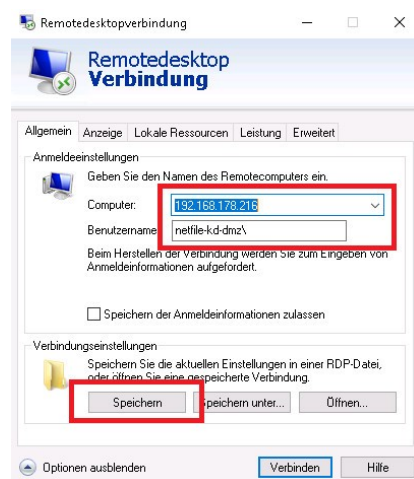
Remotedesktopverbindung

Remotedesktop
Verbindung

Allgemein | Anzeige | Lokale Ressourcen | Leistung | Erweitert

Anmeldeeinstellungen

Geben Sie den Namen des Remotecomputers ein.

Computer: 192.168.178.216

Benutzername: netfile-kd-dmz\

Beim Herstellen der Verbindung werden Sie zum Eingeben von Anmeldeinformationen aufgefordert.

Speichern der Anmeldeinformationen zulassen

Verbindungseinstellungen

Speichern Sie die aktuellen Einstellungen in einer RDP-Datei, oder öffnen Sie eine gespeicherte Verbindung.

Speichern | Speichern unter... | Öffnen...

Optionen ausblenden

Verbinden | Hilfe